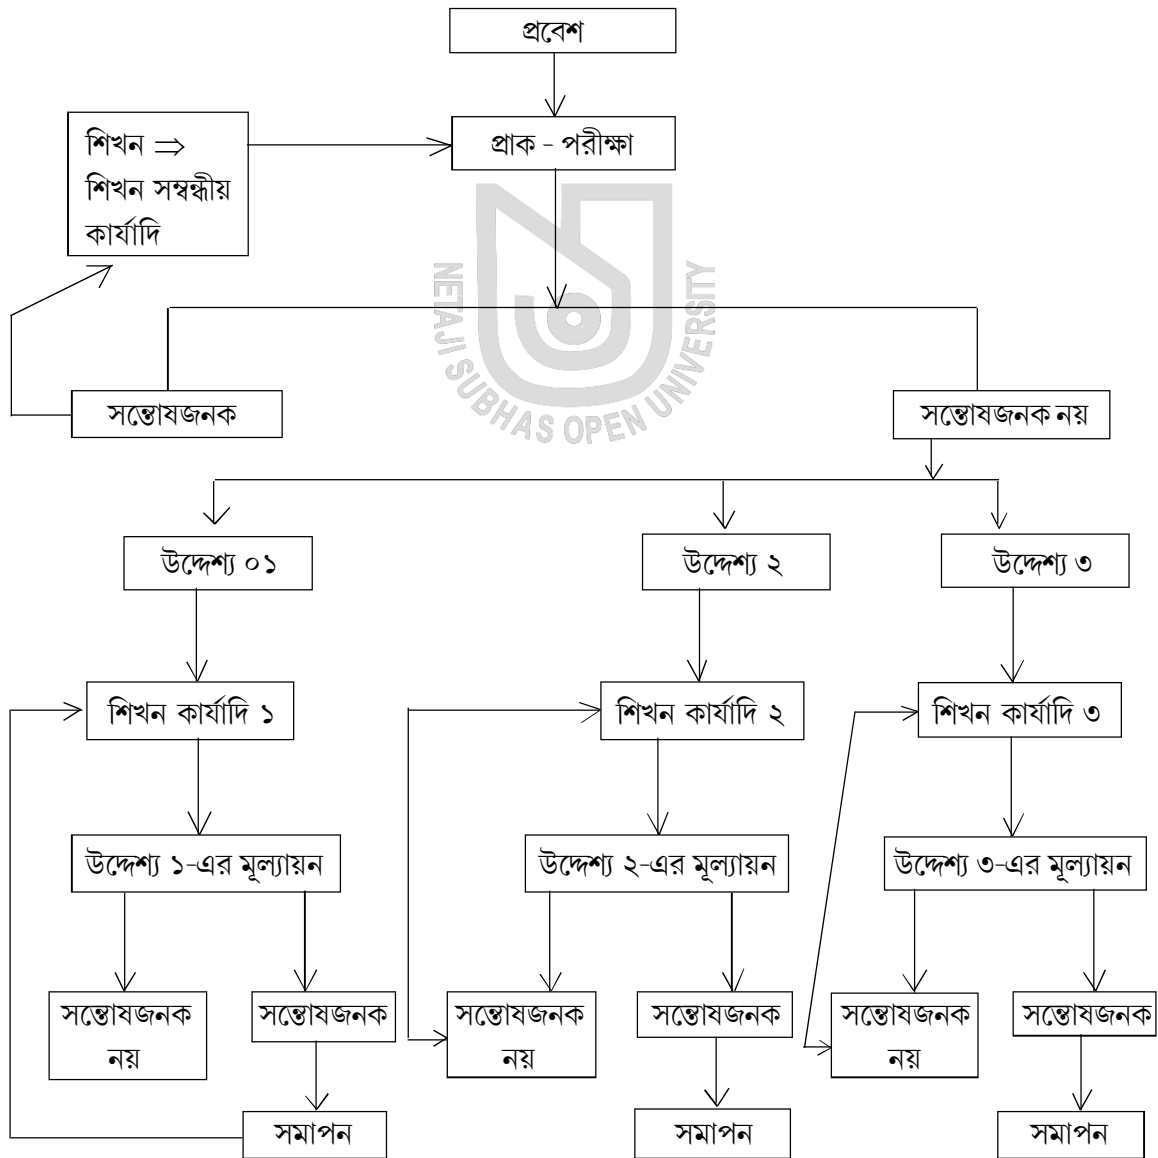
প্রবেশ

শিখন $\Rightarrow$ শিখন সম্বন্ধীয় কার্যাদি

প্রাক - পরীক্ষা

NETAJI SUBHAS OPEN UNIVERSITY

সন্তোষজনক

সন্তোষজনক নয়

উদ্দেশ্য ০১

উদ্দেশ্য ২

উদ্দেশ্য ৩

শিখন কার্যাদি ১

শিখন কার্যাদি ২

শিখন কার্যাদি ৩

উদ্দেশ্য ১-এর মূল্যায়ন

উদ্দেশ্য ২-এর মূল্যায়ন

উদ্দেশ্য ৩-এর মূল্যায়ন

সন্তোষজনক নয়

সন্তোষজনক

সন্তোষজনক নয়

সন্তোষজনক

সন্তোষজনক নয়

সন্তোষজনক

সমাপন

সমাপন

সমাপন